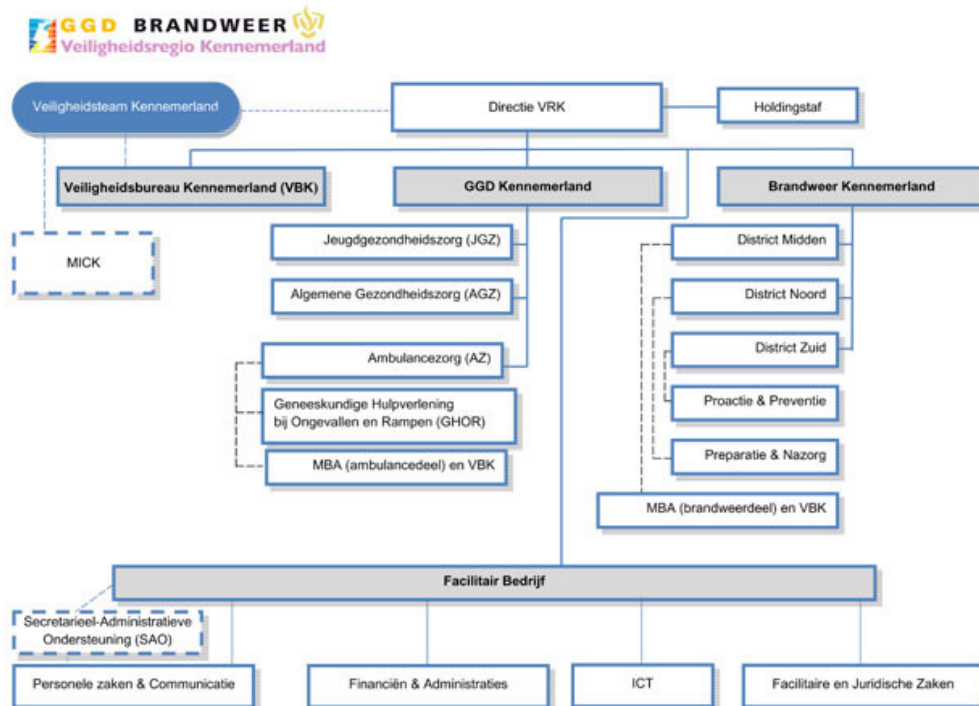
GGD BRANDWEER
Veiligheidsregio Kennemerland

Veiligheidsteam Kennemerland

Directie VRK

Holdingstaf

Veiligheidsbureau Kennemerland (VBK)

GGD Kennemerland

Brandweer Kennemerland

MICK

Jeugdgezondheidszorg (JGZ)

Algemene Gezondheidszorg (AGZ)

Ambulancezorg (AZ)

Geneeskundige Hulpverlening bij Ongevallen en Rampen (GHOR)

MBA (ambulancedeel) en VBK

District Midden

District Noord

District Zuid

Proactie & Preventie

Preparatie & Nazorg

MBA (brandweerdeel) en VBK

Facilitair Bedrijf

Secretarieel-Administratieve Ondersteuning (SAO)

Personele zaken & Communicatie

Financiën & Administraties

ICT

Facilitaire en Juridische Zaken